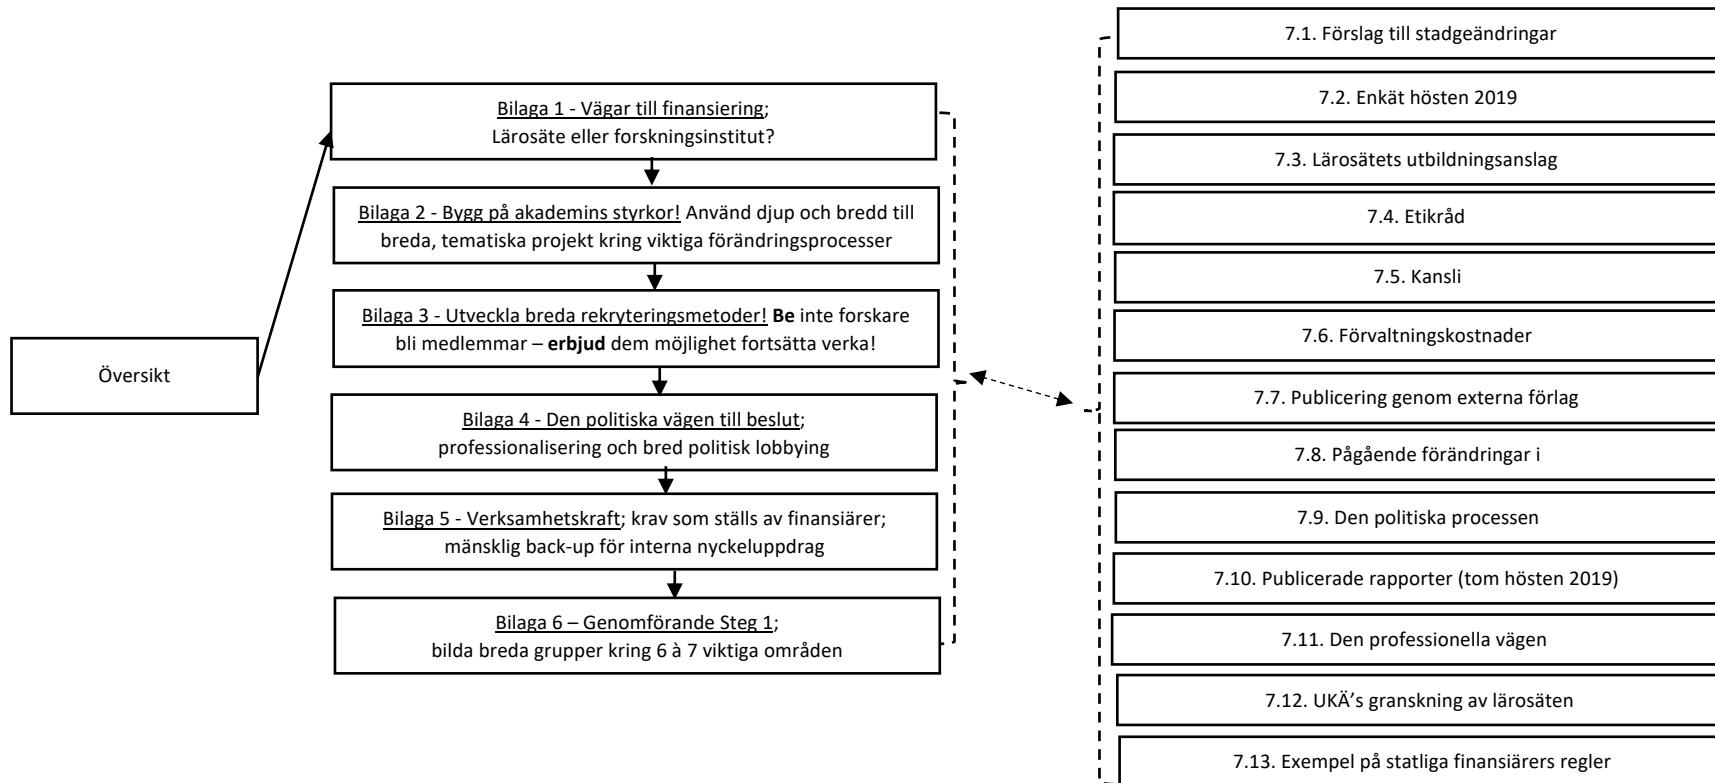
Översikt

Bilaga 1 - Vägar till finansiering; Lärosäte eller forskningsinstitut?

Bilaga 2 - Bygg på akademins styrkor! Använd djup och bredd till breda, tematiska projekt kring viktiga förändringsprocesser

Bilaga 3 - Utveckla breda rekryteringsmetoder! **Be** inte forskare bli medlemmar – **erbjud** dem möjlighet fortsätta verka!

Bilaga 4 - Den politiska vägen till beslut; professionalisering och bred politisk lobbying

Bilaga 5 - Verksamhetskraft; krav som ställs av finansiärer; mänsklig back-up för interna nyckeluppdrag

Bilaga 6 – Genomförande Steg 1; bilda breda grupper kring 6 à 7 viktiga områden

7.1. Förslag till stadgeändringar

7.2. Enkät hösten 2019

7.3. Lärosätets utbildningsanslag

7.4. Etikråd

7.5. Kansli

7.6. Förvaltningskostnader

7.7. Publicering genom externa förlag

7.8. Pågående förändringar i

7.9. Den politiska processen

7.10. Publicerade rapporter (tom hösten 2019)

7.11. Den professionella vägen

7.12. UKÄ's granskning av lärosäten

7.13. Exempel på statliga finansiärers regler